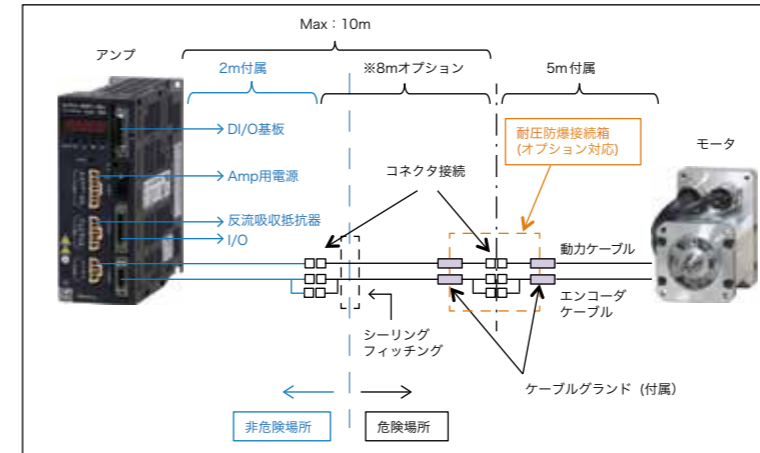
Max：10m

アンプ

2m付属

※8mオプション

5m付属

DI/O基板

Amp用電源

反流吸収抵抗器

I/O

耐圧防爆接続箱
(オプション対応)

モータ

コネクタ接続

動力ケーブル

エンコーダ
ケーブル

シーリング
フィッチング

ケーブルグランド（付属）

非危険場所

危険場所